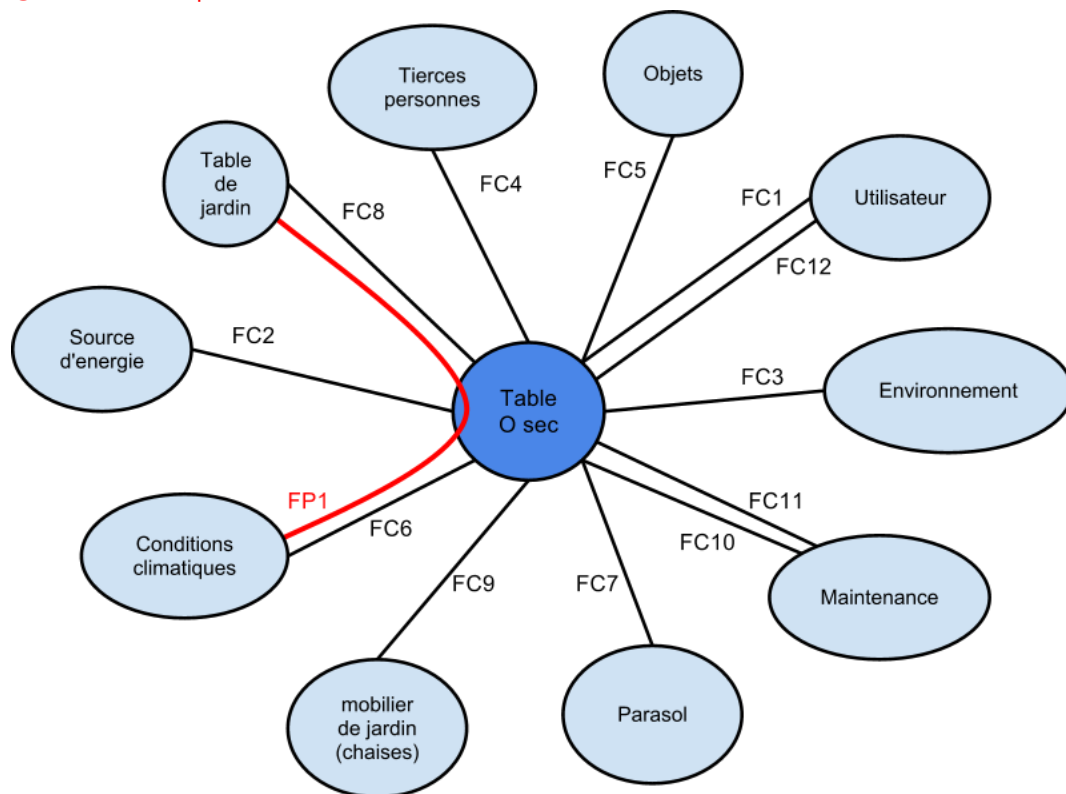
Tierces personnes

Objets

Table de jardin

FC4

FC5

FC8

FC1

Utilisateur

FC12

Source d'energie

FC2

Table O sec

FC3

Environnement

FP1

FC11

FC6

FC10

Conditions climatiques

FC9

FC7

Maintenance

mobilier de jardin (chaises)

Parasol